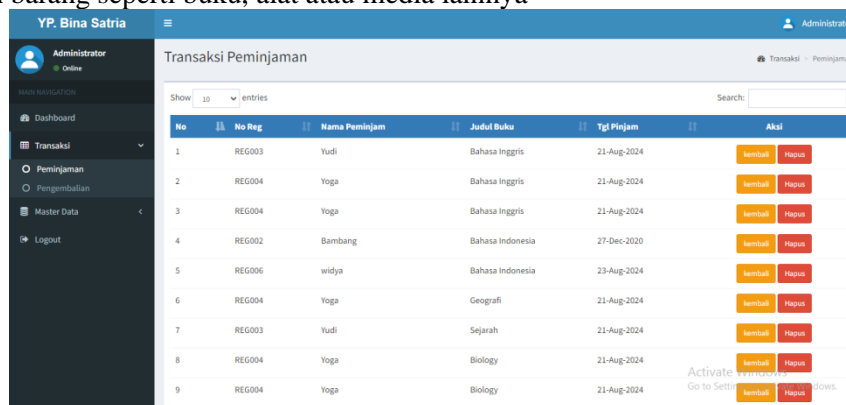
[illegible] barang seperti buku, alat atau media lainnya

YP. Bina Satria

Administrator
Online

MAIN NAVIGATION

Dashboard

Transaksi

Peminjaman

Pengembalian

Master Data

Logout

Administrat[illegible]

Transaksi Peminjaman

Transaksi > Peminjam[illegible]

Show 10 entries

Search:

| No | No Reg | Nama Peminjam | Judul Buku | Tgl Pinjam | Aksi |
|---|---|---|---|---|---|
| 1 | REG003 | Yudi | Bahasa Inggris | 21-Aug-2024 | kembali Hapus |
| 2 | REG004 | Yoga | Bahasa Inggris | 21-Aug-2024 | kembali Hapus |
| 3 | REG004 | Yoga | Bahasa Inggris | 21-Aug-2024 | kembali Hapus |
| 4 | REG002 | Bambang | Bahasa Indonesia | 27-Dec-2020 | kembali Hapus |
| 5 | REG006 | widya | Bahasa Indonesia | 23-Aug-2024 | kembali Hapus |
| 6 | REG004 | Yoga | Geografi | 21-Aug-2024 | kembali Hapus |
| 7 | REG003 | Yudi | Sejarah | 21-Aug-2024 | kembali Hapus |
| 8 | REG004 | Yoga | Biology | 21-Aug-2024 | kembali Hapus |
| 9 | REG004 | Yoga | Biology | 21-Aug-2024 | kembali Hapus |

Activate Windows
Go to Settings to activate Windows.